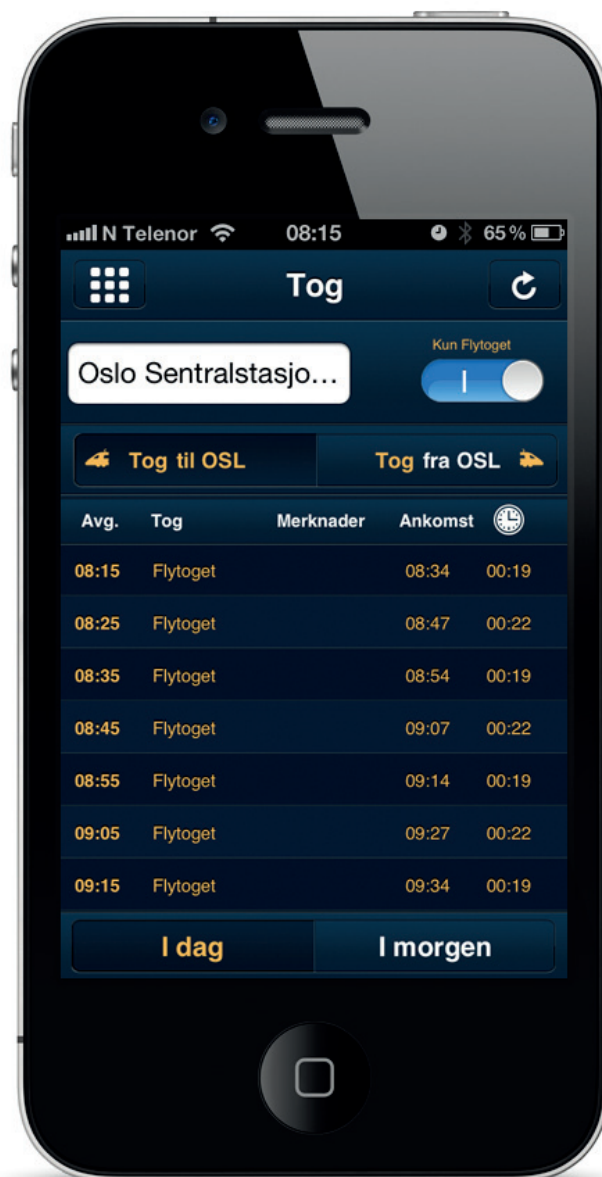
N Telenor 08:15 65 %

Tog

Oslo Sentralstasjo...

Kun Flytoget

I

Tog til OSL

Tog fra OSL

| Avg. | Tog | Merknader | Ankomst | |
|---|---|---|---|---|
| 08:15 | Flytoget | | 08:34 | 00:19 |
| 08:25 | Flytoget | | 08:47 | 00:22 |
| 08:35 | Flytoget | | 08:54 | 00:19 |
| 08:45 | Flytoget | | 09:07 | 00:22 |
| 08:55 | Flytoget | | 09:14 | 00:19 |
| 09:05 | Flytoget | | 09:27 | 00:22 |
| 09:15 | Flytoget | | 09:34 | 00:19 |

I dag

I morgen